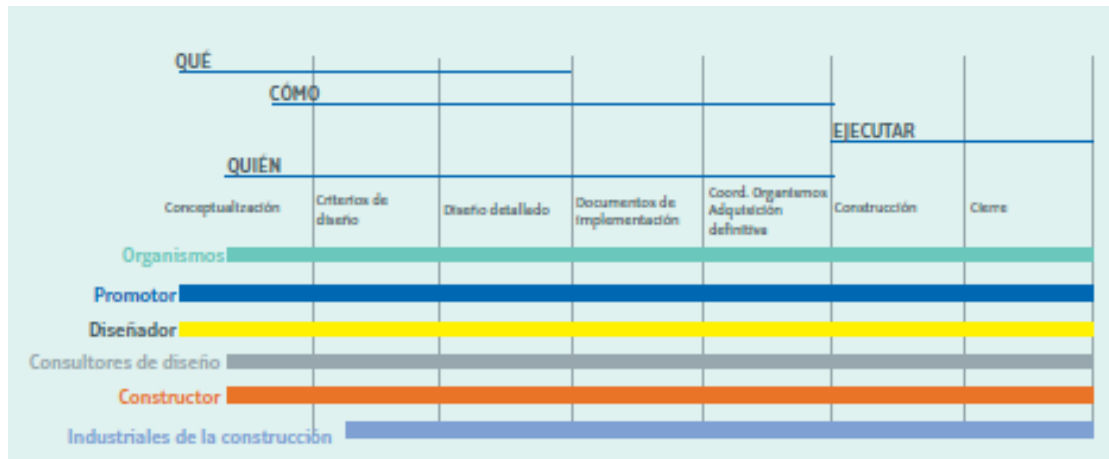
QUÉ

CÓMO

EJECUTAR

QUIÉN

Conceptualización

Criterios de diseño

Diseño detallado

Documentos de Implementación

Coord. Organismos Adquisición definitiva

Construcción

Cierre

Organismos

Promotor

Diseñador

Consultores de diseño

Constructor

Industriales de la construcción